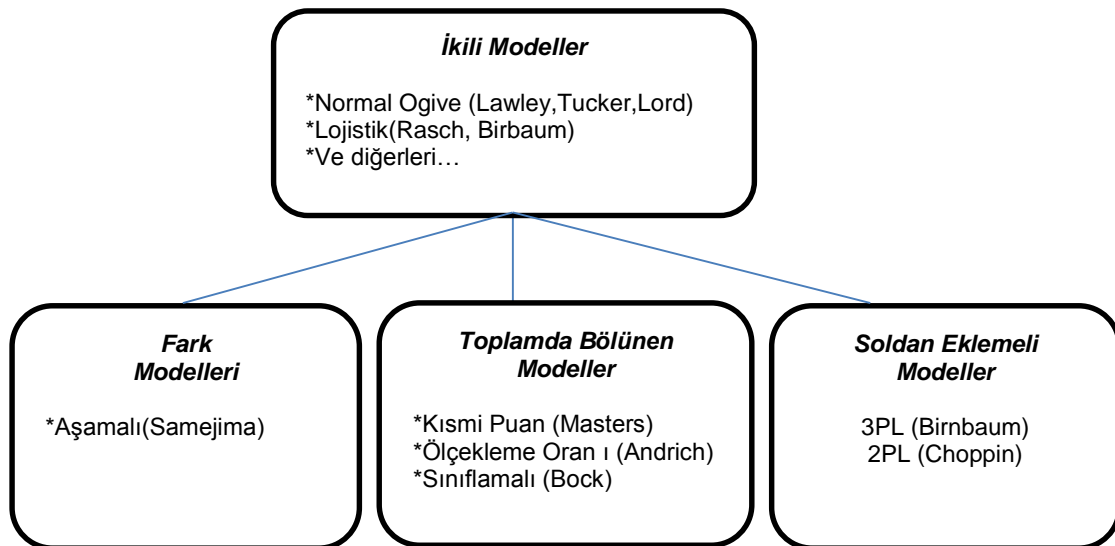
İkili Modeller

*Normal Ogive (Lawley,Tucker,Lord)
*Lojistik(Rasch, Birbaum)
*Ve diğerleri…

Fark Modelleri

*Aşamalı(Samejima)

Toplamda Bölünen Modeller

*Kısmi Puan (Masters)
*Ölçekleme Oran ı (Andrich)
*Sınıflamalı (Bock)

Soldan Eklemeli Modeller

3PL (Birnbaum)
2PL (Choppin)